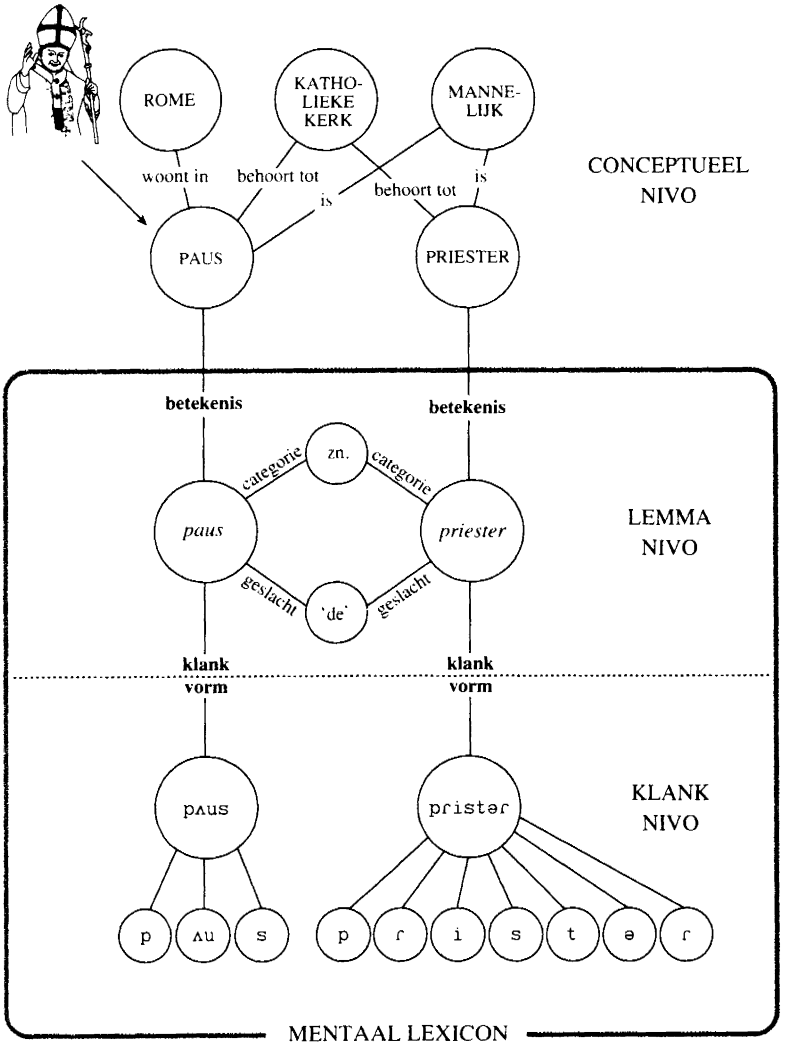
ROME

KATHOLIEKE KERK

MANNELIJK

woont in

behoort tot

is

behoort tot

is

CONCEPTUEEL NIVO

PAUS

PRIESTER

betekenis

betekenis

categorie

zn.

categorie

*paus*

*priester*

LEMMA NIVO

geslacht

'de'

geslacht

klank vorm

klank vorm

pʌus

pristər

KLANK NIVO

p

ʌu

s

p

r

i

s

t

ə

r

MENTAAL LEXICON